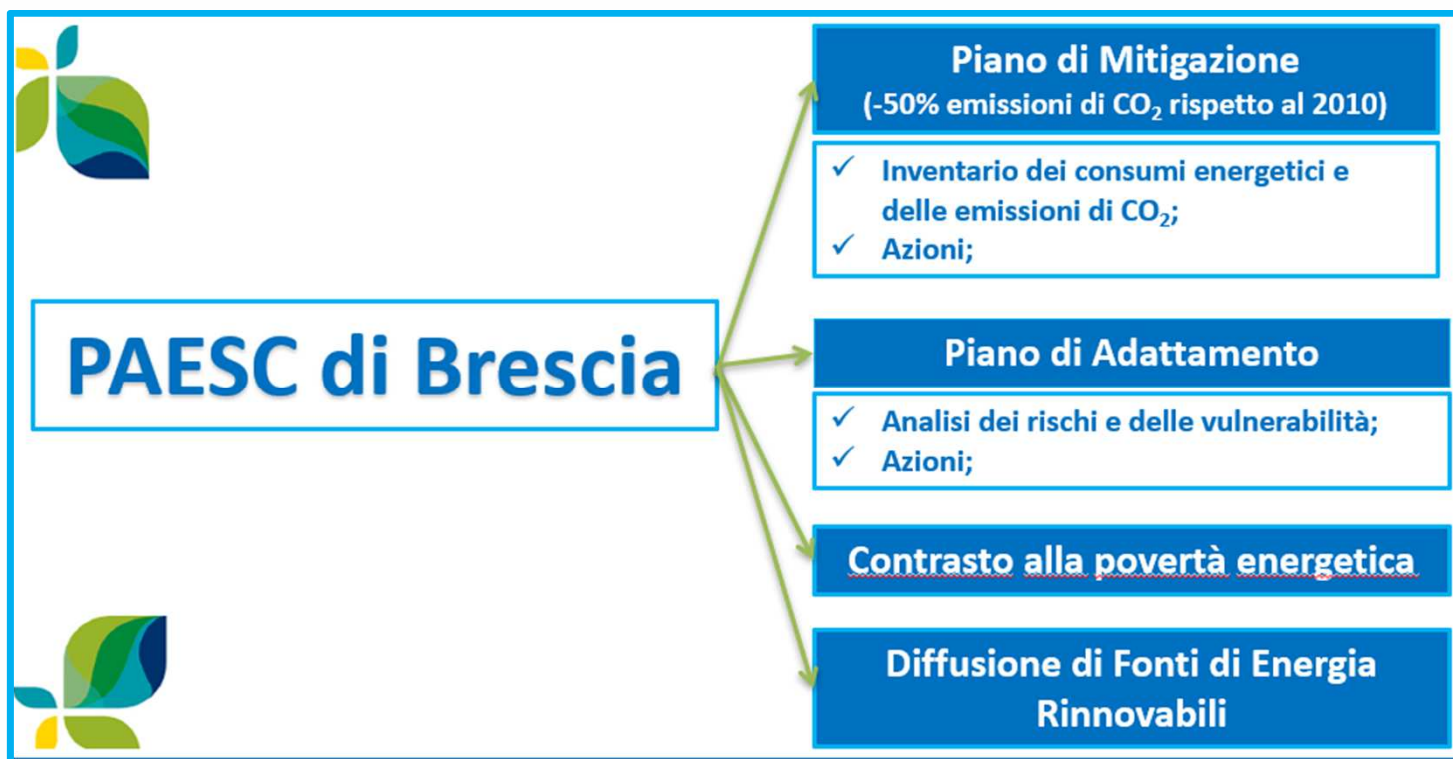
PAESC di Brescia

Piano di Mitigazione
(-50% emissioni di $CO_2$ rispetto al 2010)

✓ Inventario dei consumi energetici e delle emissioni di $CO_2$;
✓ Azioni;

Piano di Adattamento

✓ Analisi dei rischi e delle vulnerabilità;
✓ Azioni;

Contrasto alla povertà energetica

Diffusione di Fonti di Energia Rinnovabili